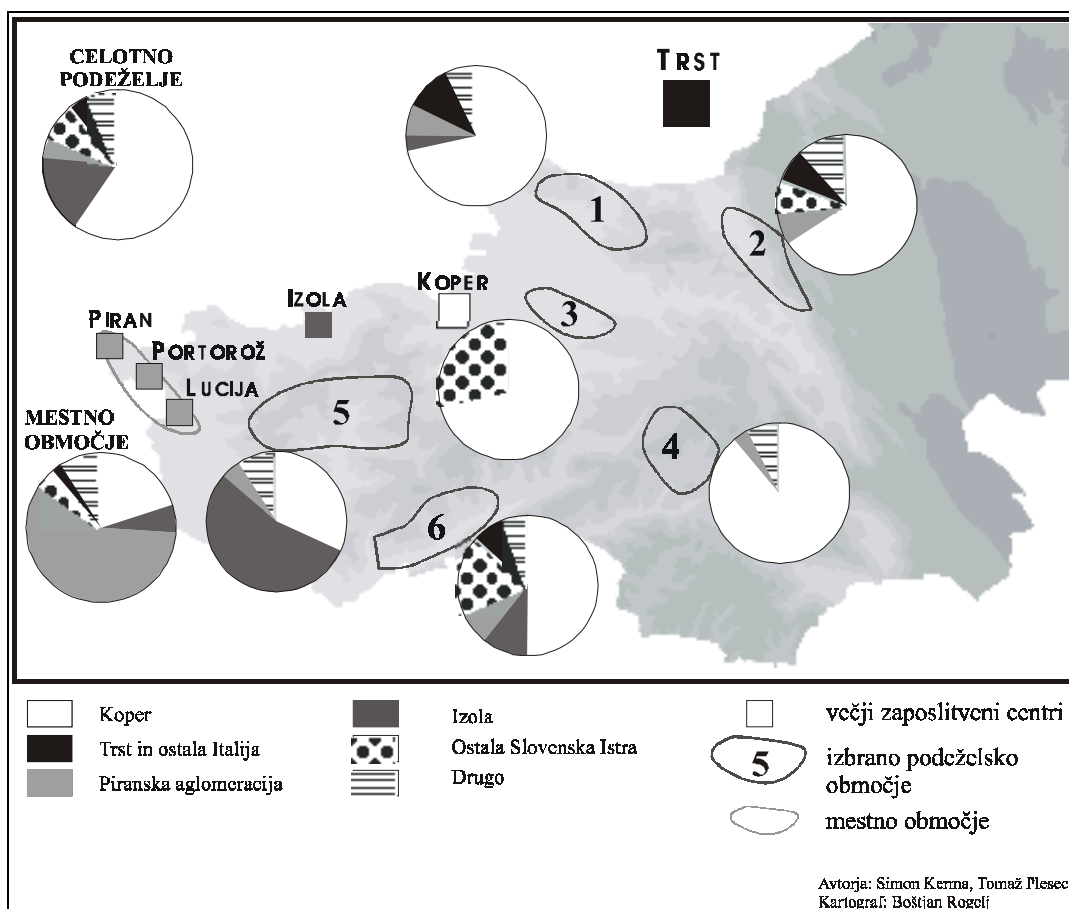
CELOTNO PODEŽELJE

TRST

1

2

IZOLA

KOPER

3

PIRAN

PORTOROŽ

LUCIJA

5

4

MESTNO OBMOČJE

6

Koper
Trst in ostala Italija
Piranska aglomeracija

Izola
Ostala Slovenska Istra
Drugo

večji zaposlitveni centri
5 izbrano podeželsko območje
mestno območje

Avtorja: Simon Kerma, Tomaž Plesec
Kartograf: Boštjan Rogelj